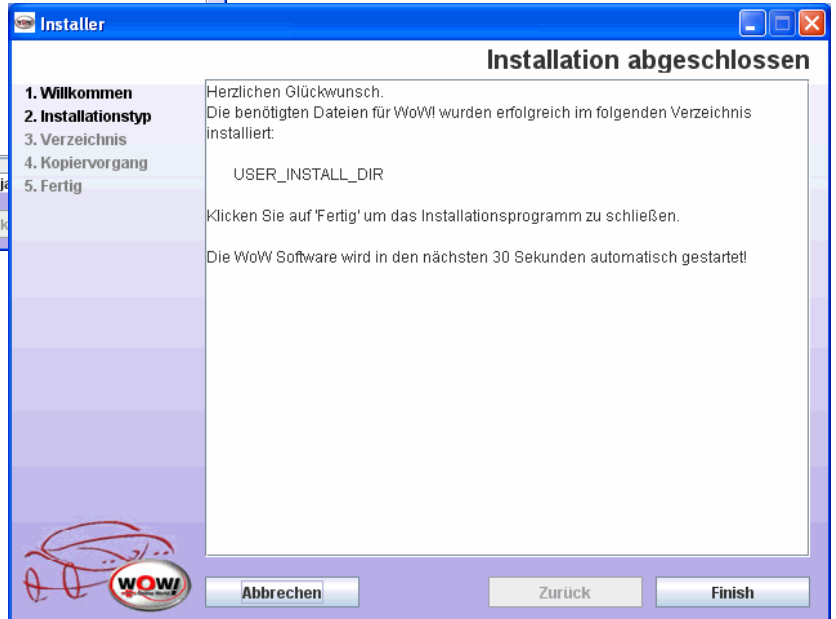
Installer

Installation abgeschlossen

1. Willkommen
2. Installationstyp
3. Verzeichnis
4. Kopiervorgang
5. Fertig

Herzlichen Glückwunsch.
Die benötigten Dateien für WoW! wurden erfolgreich im folgenden Verzeichnis installiert:

USER_INSTALL_DIR

Klicken Sie auf 'Fertig' um das Installationsprogramm zu schließen.

Die WoW Software wird in den nächsten 30 Sekunden automatisch gestartet!

WOW!

Abbrechen

Zurück

Finish